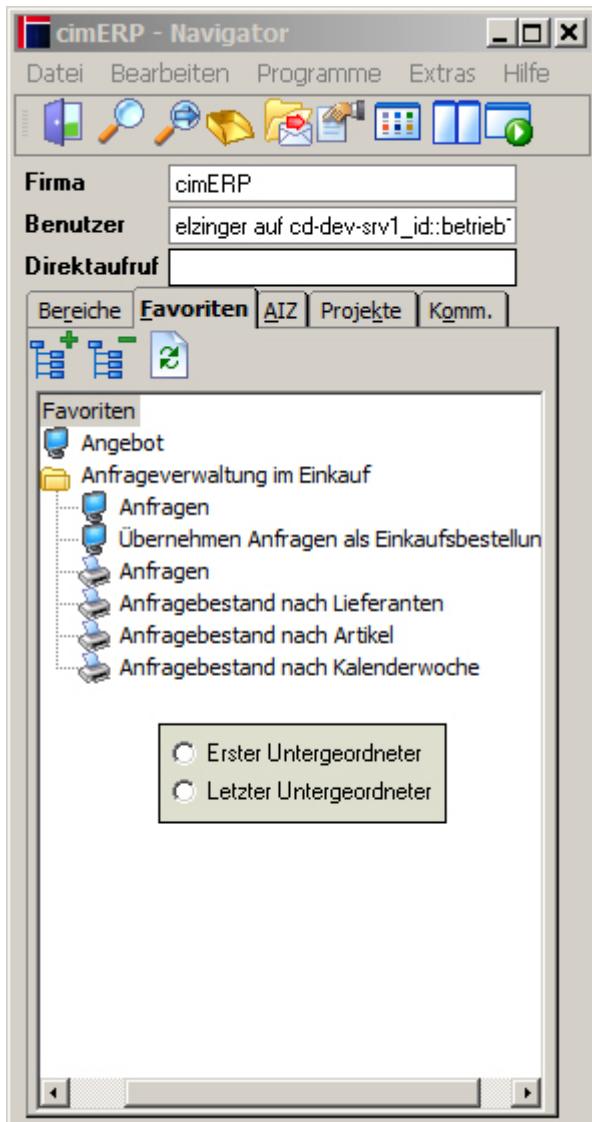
cimERP - Navigator

Datei Bearbeiten Programme Extras Hilfe

Firma cimERP
Benutzer elzinger auf cd-dev-srv1_id::betrieb
Direktaufruf

Bereiche Favoriten AIZ Projekte Komm.

Favoriten
Angebot
Anfrageverwaltung im Einkauf
Anfragen
Übernehmen Anfragen als Einkaufsbestellun
Anfragen
Anfragebestand nach Lieferanten
Anfragebestand nach Artikel
Anfragebestand nach Kalenderwoche

Erster Untergeordneter
Letzter Untergeordneter